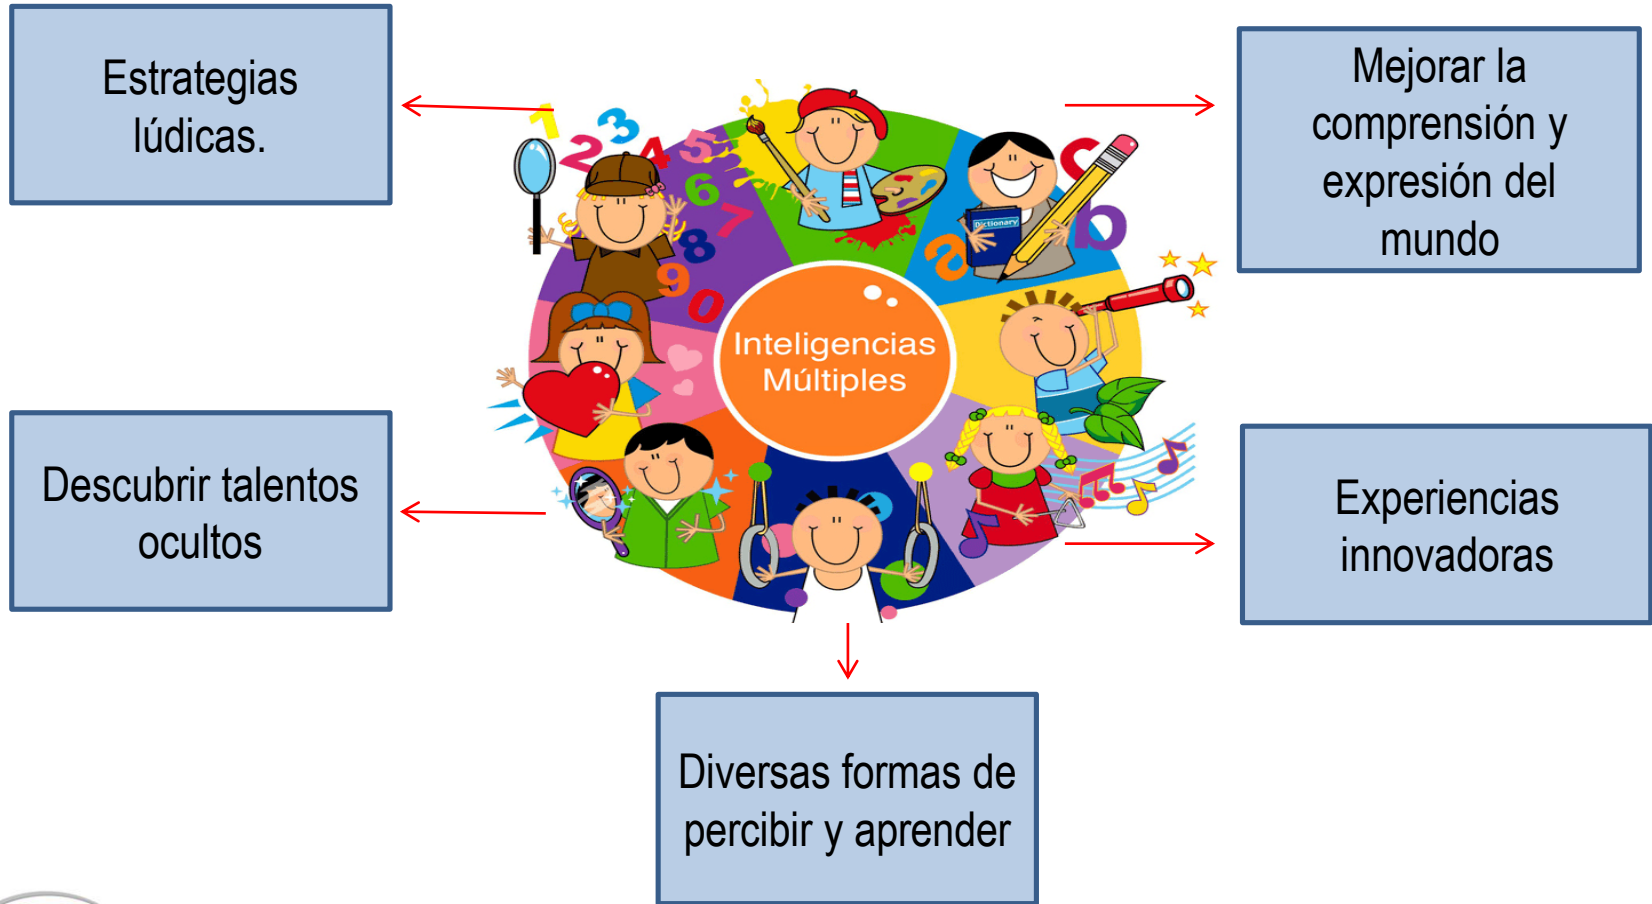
Estrategias lúdicas.

Mejorar la comprensión y expresión del mundo

1 2 3 4 5 6 7 8 9 0

a b c

Dictionary

Inteligencias Múltiples

Descubrir talentos ocultos

Experiencias innovadoras

Diversas formas de percibir y aprender